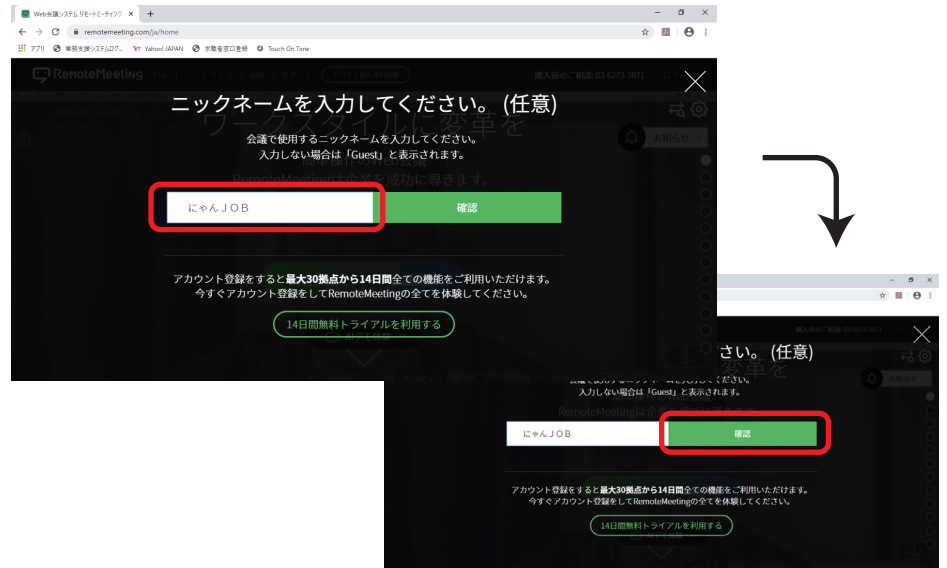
Web会議システム リモートミーティング ×
+
remotemeeting.com/ja/home
アプリ 業務支援システムログ... Yahoo! JAPAN 求職者窓口登録 Touch On Time

RemoteMeeting
購入前のご相談: 03-6273-3871

ニックネームを入力してください。(任意)

会議で使用するニックネームを入力してください。
入力しない場合は「Guest」と表示されます。

にゃんＪＯＢ
確認

アカウント登録をすると最大30拠点から14日間全ての機能をご利用いただけます。
今すぐアカウント登録をしてRemoteMeetingの全てを体験してください。

14日間無料トライアルを利用する

お知らせ

さい。(任意)
入力しない場合は「Guest」と表示されます。

にゃんＪＯＢ
確認

アカウント登録をすると最大30拠点から14日間全ての機能をご利用いただけます。
今すぐアカウント登録をしてRemoteMeetingの全てを体験してください。

14日間無料トライアルを利用する

お知らせ